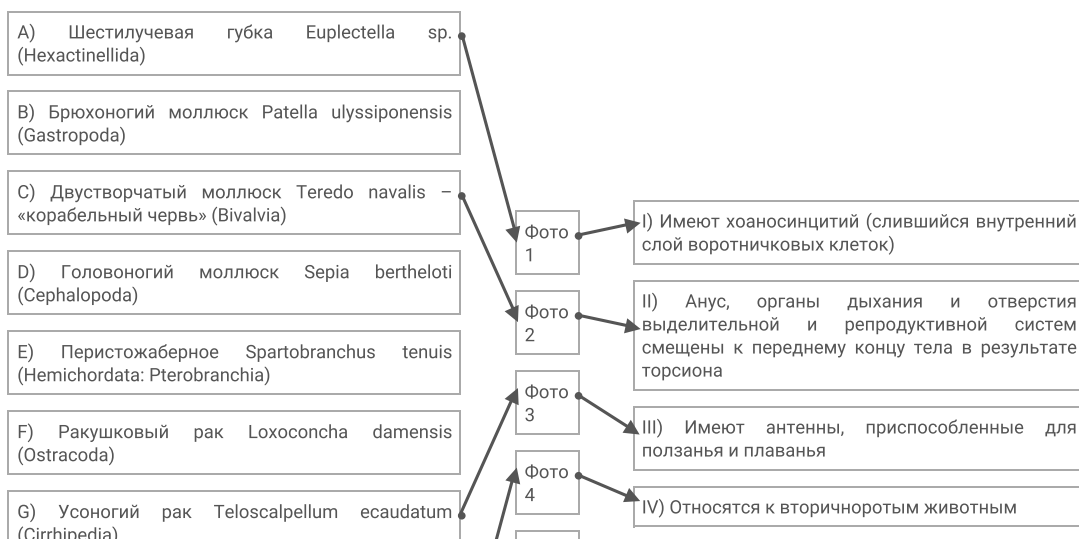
A) Шестилучевая губка Euplectella sp. (Hexactinellida)

B) Брюхоногий моллюск Patella ulyssiponensis (Gastropoda)

C) Двустворчатый моллюск Teredo navalis – «корабельный червь» (Bivalvia)

D) Головоногий моллюск Sepia bertheloti (Cephalopoda)

E) Перистожаберное Spartobranchus tenuis (Hemichordata: Pterobranchia)

F) Ракушковый рак Loxoconcha damensis (Ostracoda)

G) Усоногий рак Teloscalpellum ecaudatum (Cirrhipedia)

Фото 1

Фото 2

Фото 3

Фото 4

I) Имеют хоаносинцитий (слившийся внутренний слой воротничковых клеток)

II) Анус, органы дыхания и отверстия выделительной и репродуктивной систем смещены к переднему концу тела в результате торсиона

III) Имеют антенны, приспособленные для ползанья и плаванья

IV) Относятся к вторичноротым животным